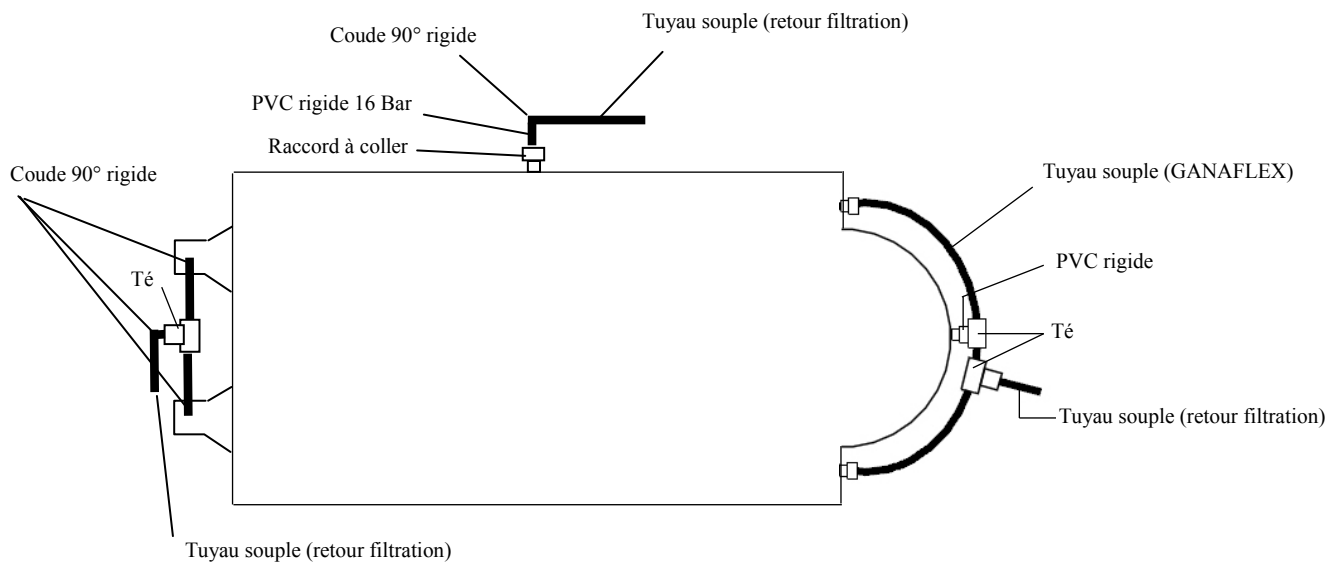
Coude 90° rigide

Tuyau souple (retour filtration)

PVC rigide 16 Bar

Raccord à coller

Coude 90° rigide

Té

Tuyau souple (GANAFLEX)

PVC rigide

Té

Tuyau souple (retour filtration)

Tuyau souple (retour filtration)